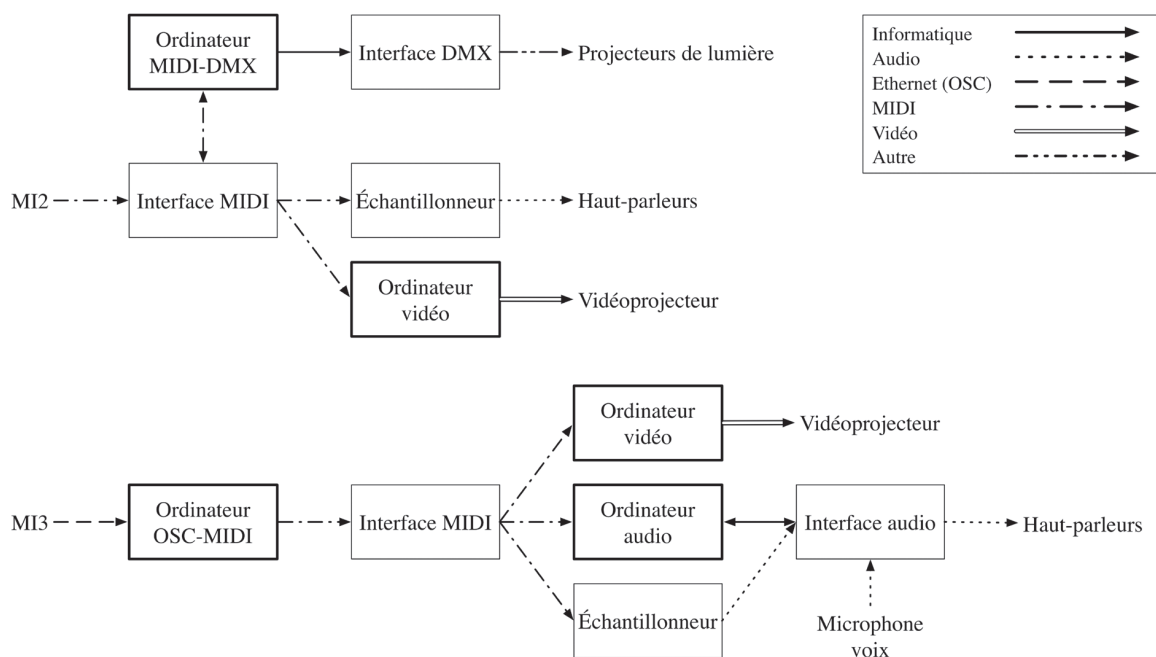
Ordinateur MIDI-DMX

Interface DMX

Projecteurs de lumière

Informatique
Audio
Ethernet (OSC)
MIDI
Vidéo
Autre

MI2

Interface MIDI

Échantillonneur

Haut-parleurs

Ordinateur vidéo

Vidéoprojecteur

Ordinateur vidéo

Vidéoprojecteur

MI3

Ordinateur OSC-MIDI

Interface MIDI

Ordinateur audio

Interface audio

Haut-parleurs

Échantillonneur

Microphone voix